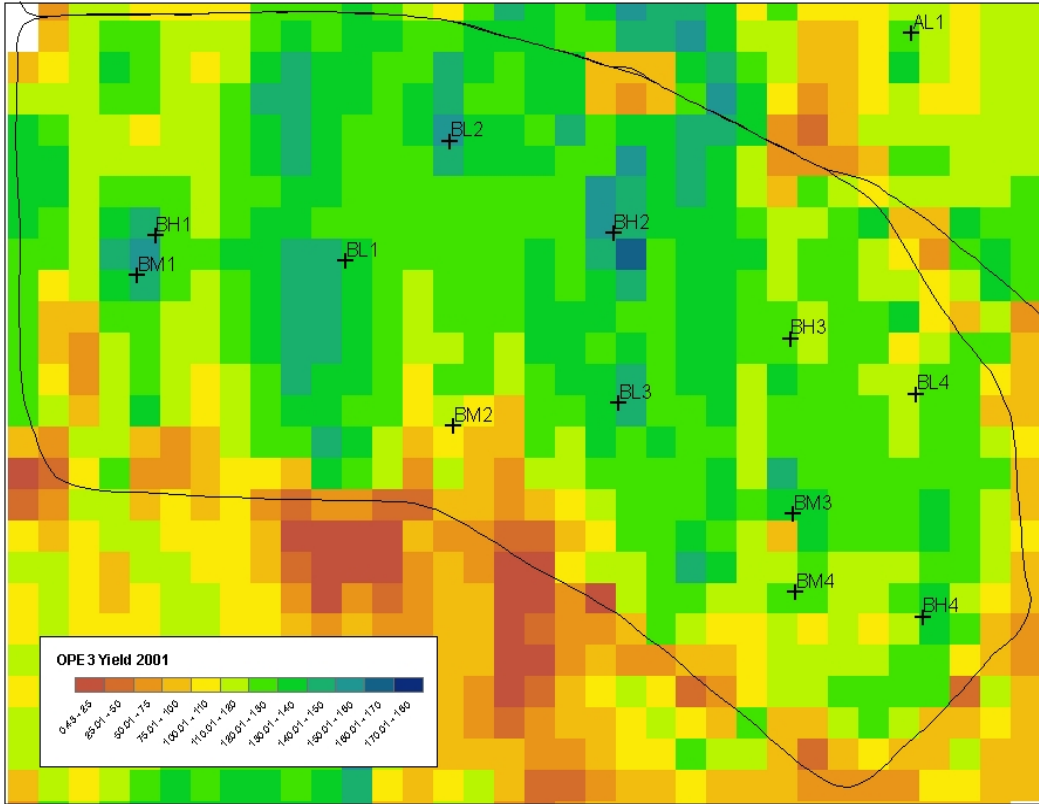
AL1
BL2
BH1
BM1
BL1
BH2
BH3
BL4
BL3
BM2
BM3
BM4
BH4

OPE 3 Yield 2001

0.43 - 25
25.01 - 50
50.01 - 75
75.01 - 100
100.01 - 110
110.01 - 120
120.01 - 130
130.01 - 140
140.01 - 150
150.01 - 160
160.01 - 170
170.01 - 180